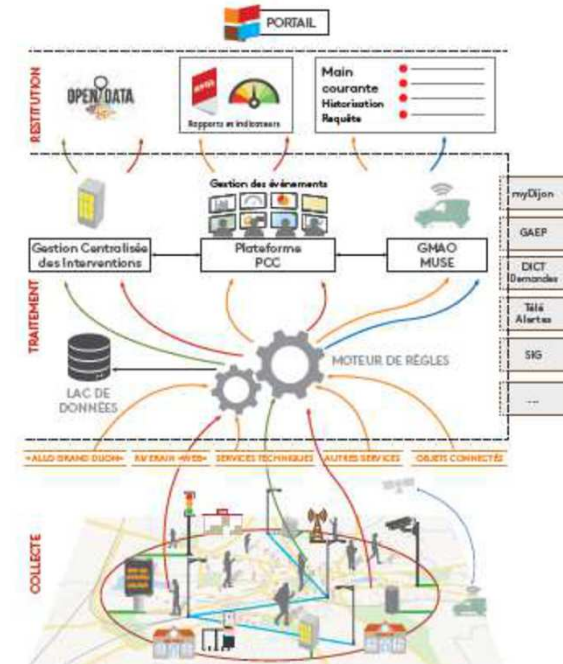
PORTAIL

RESTITUTION

OPEN DATA

Rapports et indicateurs

Main courante
Historisation
Requête

Gestion des événements

myDijon

GAEP

DICT Demandes

Télé Alertes

SIG

...

Gestion Centralisée des Interventions

Plateforme PCC

GMAO MUSE

TRAITEMENT

LAC DE DONNÉES

MOTEUR DE RÈGLES

«ALLO GRAND DIJON»

RAV ERAIN «WEB»

SERVICES TECHNIQUES

AUTRES SERVICES

OBJETS CONNECTÉS

COLLECTE